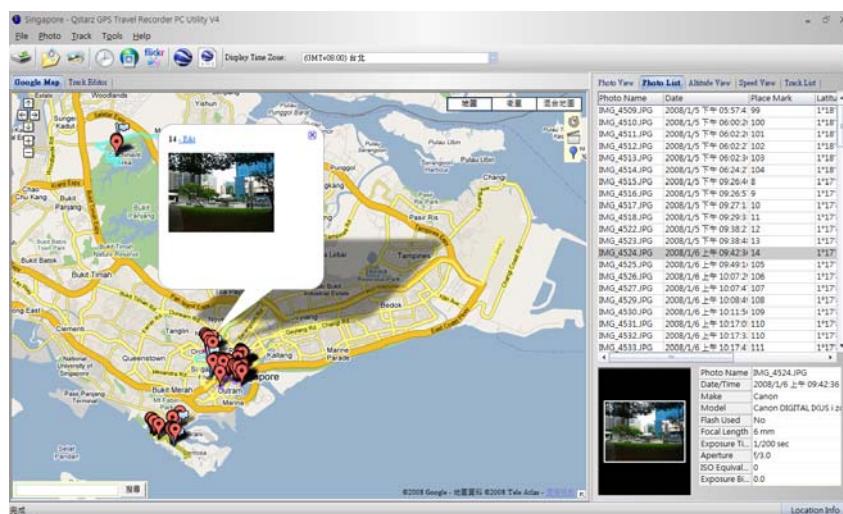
Singapore - Qstarz GPS Travel Recorder PC Utility V4

File Photo Track Tools Help

Display Time Zone: (GMT+08:00) 台北

Google Map Track Editor

地圖 衛星 混合地圖

14 Edit

Woodlands
Sungei Kadut
Choa Chu Kang
Bukit Panjang
Bukit Batok
Bukit Timah
Pulau Ubin
Pulau Tekong
Changi
Pasir Ris
Tampines
Bedok
Paya Lebar
Tanglin
Queenstown
Kallang
Marine Parade
Singapore
Bukit Merah
Outram
Marina
Sentosa
Jurong East

搜尋

©2008 Google - 地圖資料 ©2008 Tele Atlas -

Photo View Photo List Altitude View Speed View Track List

| Photo Name | Date | Place Mark | Latitu |
|---|---|---|---|
| IMG_4509.JPG | 2008/1/5 下午 05:57:4 | 99 | 1°18' |
| IMG_4510.JPG | 2008/1/5 下午 06:00:2 | 100 | 1°18' |
| IMG_4511.JPG | 2008/1/5 下午 06:02:2 | 101 | 1°18' |
| IMG_4512.JPG | 2008/1/5 下午 06:02:2 | 102 | 1°18' |
| IMG_4513.JPG | 2008/1/5 下午 06:02:3 | 103 | 1°18' |
| IMG_4514.JPG | 2008/1/5 下午 06:24:2 | 104 | 1°18' |
| IMG_4515.JPG | 2008/1/5 下午 09:26:4 | 8 | 1°17' |
| IMG_4516.JPG | 2008/1/5 下午 09:26:5 | 9 | 1°17' |
| IMG_4517.JPG | 2008/1/5 下午 09:27:1 | 10 | 1°17' |
| IMG_4518.JPG | 2008/1/5 下午 09:29:3 | 11 | 1°17' |
| IMG_4522.JPG | 2008/1/5 下午 09:38:2 | 12 | 1°17' |
| IMG_4523.JPG | 2008/1/5 下午 09:38:4 | 13 | 1°17' |
| IMG_4524.JPG | 2008/1/6 上午 09:42:3 | 14 | 1°17' |
| IMG_4525.JPG | 2008/1/6 上午 09:49:1 | 105 | 1°17' |
| IMG_4526.JPG | 2008/1/6 上午 10:07:2 | 106 | 1°17' |
| IMG_4527.JPG | 2008/1/6 上午 10:07:4 | 107 | 1°17' |
| IMG_4529.JPG | 2008/1/6 上午 10:08:4 | 108 | 1°17' |
| IMG_4530.JPG | 2008/1/6 上午 10:11:5 | 109 | 1°17' |
| IMG_4531.JPG | 2008/1/6 上午 10:17:0 | 110 | 1°17' |
| IMG_4532.JPG | 2008/1/6 上午 10:17:3 | 110 | 1°17' |
| IMG_4533.JPG | 2008/1/6 上午 10:17:4 | 111 | 1°17' |

| | |
|---|---|
| Photo Name | IMG_4524.JPG |
| Date/Time | 2008/1/6 上午 09:42:36 |
| Make | Canon |
| Model | Canon DIGITAL IXUS i z |
| Flash Used | No |
| Focal Length | 6 mm |
| Exposure Ti... | 1/200 sec |
| Aperture | f/3.0 |
| ISO Equival... | 0 |
| Exposure Bi... | 0.0 |

完成

Location Info.